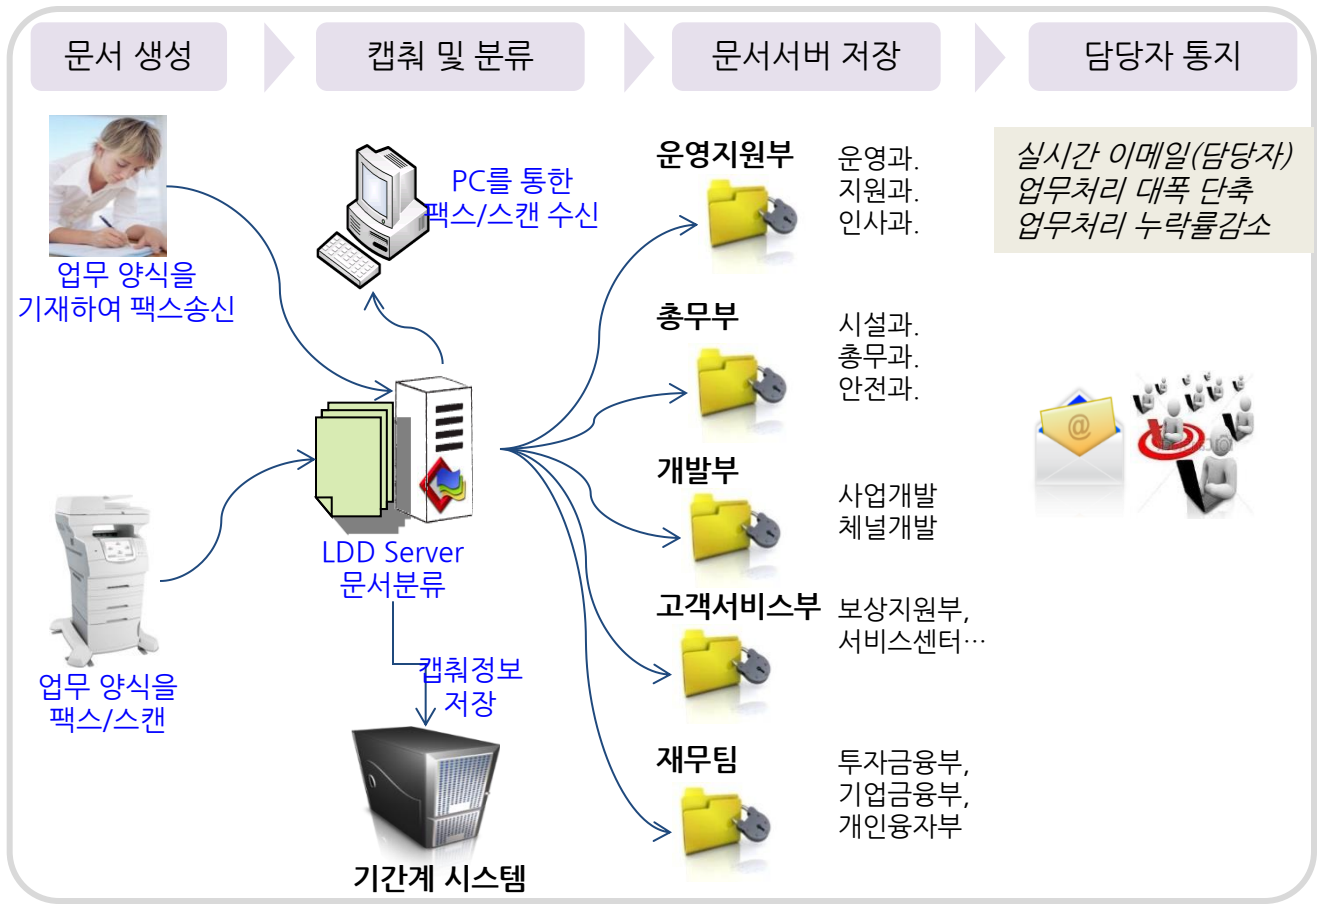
문서 생성

캡춰 및 분류

문서서버 저장

담당자 통지

업무 양식을 기재하여 팩스송신

PC를 통한 팩스/스캔 수신

LDD Server 문서분류

업무 양식을 팩스/스캔

캡춰정보 저장

기간계 시스템

운영지원부

운영과. 지원과. 인사과.

총무부

시설과. 총무과. 안전과.

개발부

사업개발 체널개발

고객서비스부

보상지원부, 서비스센터…

재무팀

투자금융부, 기업금융부, 개인융자부

실시간 이메일(담당자) 업무처리 대폭 단축 업무처리 누락률감소